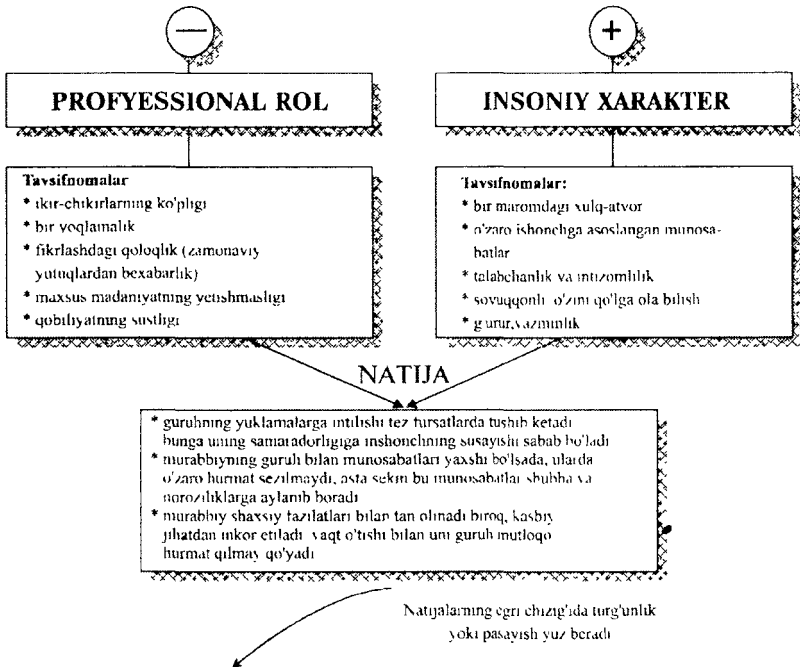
—

+

PROFYESSIONAL ROL

INSONIY XARAKTER

Tavsifnomalar
* ikir-chikirlarning ko'pligi
* bir yoqlamalik
* fikrlashdagi qoloqlik (zamonaviy yutuqlardan bexabarlik)
* maxsus madaniyatning yetishmasligi
* qobiliyatning sustligi

Tavsifnomalar:
* bir maromdagi xulq-atvor
* o'zaro ishonchga asoslangan munosabatlar
* talabchanlik va intizomlilik
* sovuqqonli o'zini qo'lga ola bilish
* g'urur,vazminlik

NATIJA

* guruhning yuklamalarga intilishi tez fursatlarda tushib ketadi bunga uning samaradorligiga ishonchining susayishi sabab bo'ladi
* murabbiyning guruh bilan munosabatlari yaxshi bo'lsada, ularda o'zaro hurmat sezilmaydi, asta sekin bu munosabatlar shubha va noroziliklarga aylanib boradi
* murabbiy shaxsiy fazilatlari bilan tan olinadi biroq, kasbiy jihatdan inkor etiladi vaqt o'tishi bilan uni guruh mutloqo hurmat qilmay qo'yadi

Natijalarning egri chizig'ida turg'unlik yoki pasayish yuz beradi